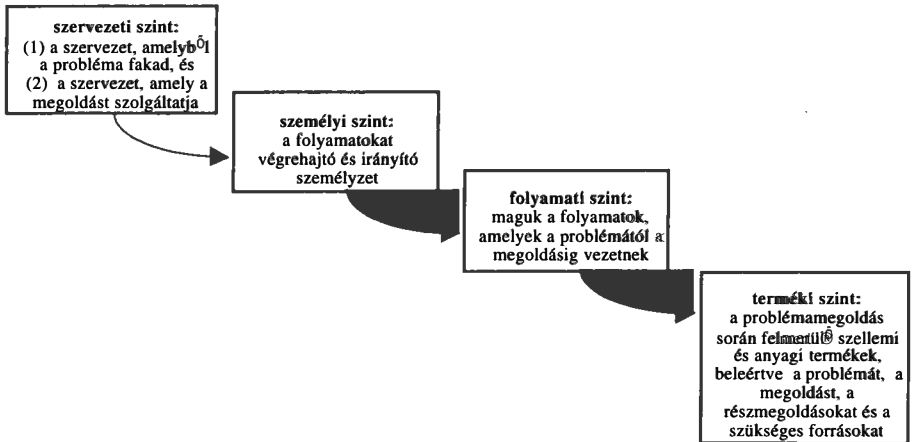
szervezeti szint:
(1) a szervezet, amelyb$\hat{\text{O}}$l a probléma fakad, és
(2) a szervezet, amely a megoldást szolgáltatja

személyi szint:
a folyamatokat végrehajtó és irányító személyzet

folyamati szint:
maguk a folyamatok, amelyek a problémától a megoldásig vezetnek

termékí szint:
a problémamegoldás során felmerül$\hat{\text{O}}$ szellemi és anyagi termékek, beleértve a problémát, a megoldást, a részmegoldásokat és a szükséges forrásokat